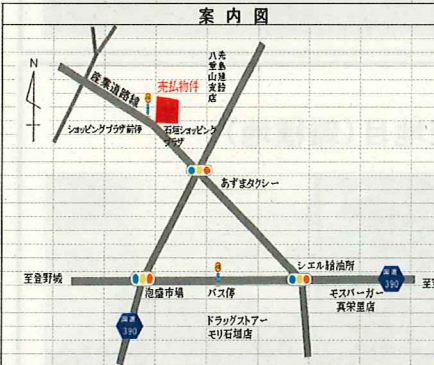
案内図

N

産業道路線

売払物件

八重山支店

ショッピングプラザ前停

石垣ショッピングプラザ

あずまタクシー

至登野城

シエル給油所

国道 390

モスバーガー真栄里店

泡盛市場

バス停

国道 390

ドラッグストアーモリ石垣店